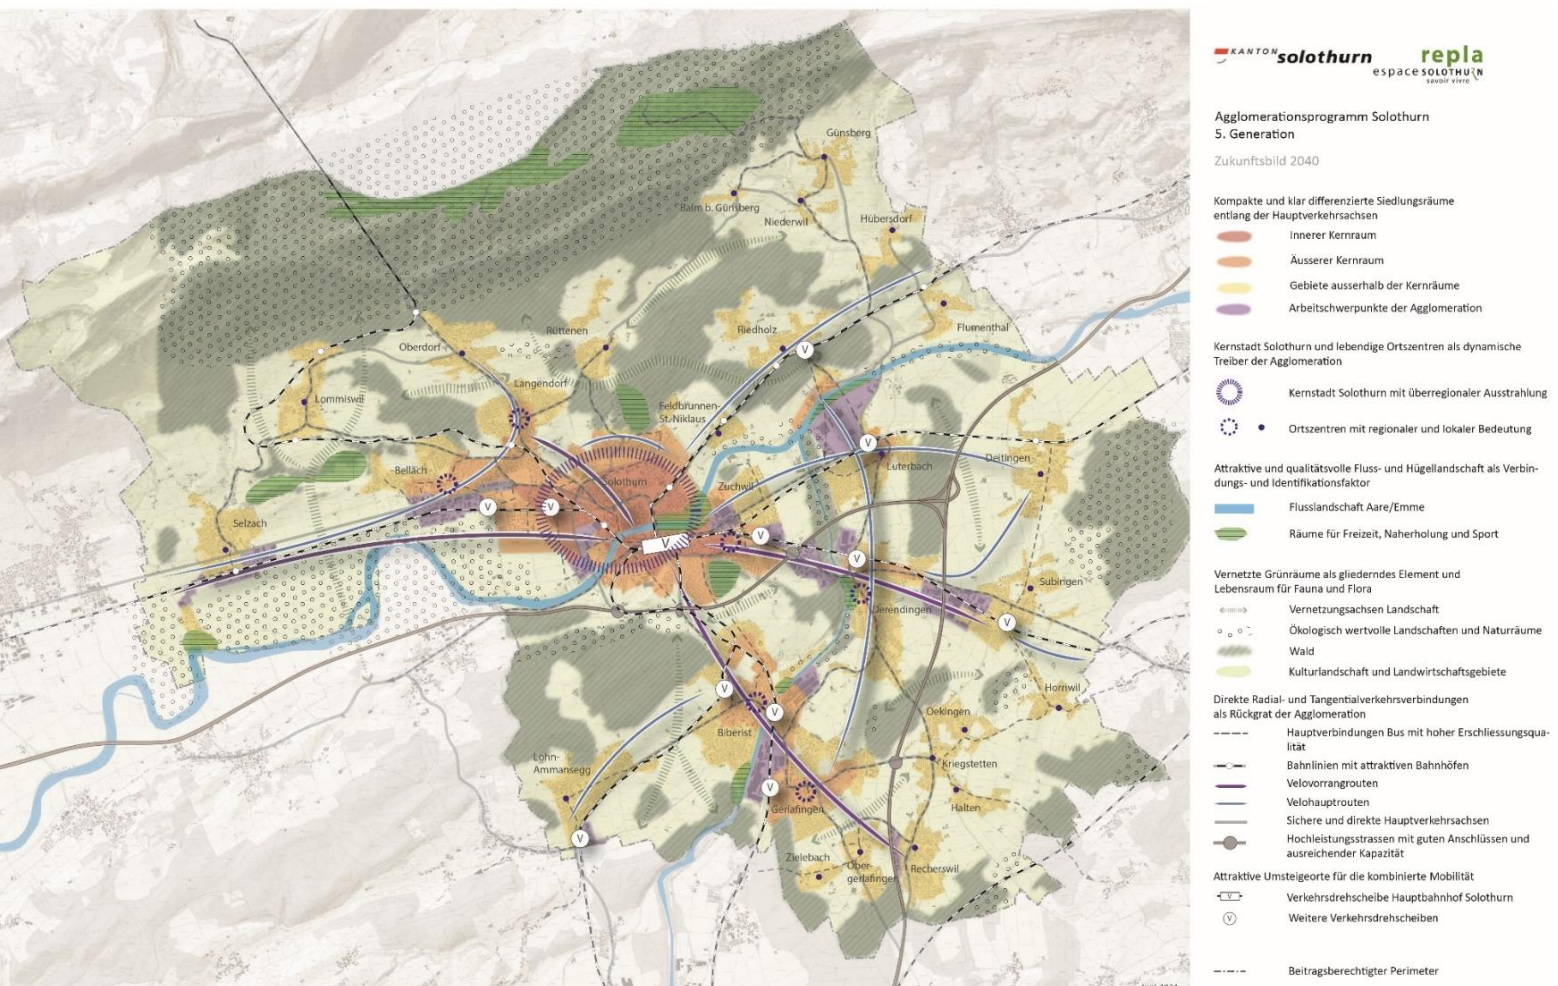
KANTON solothurn

repla
espace SOLOTHURN
savoir vivre

Agglomerationsprogramm Solothurn
5. Generation

Zukunftsbild 2040

Kompakte und klar differenzierte Siedlungsräume entlang der Hauptverkehrsachsen
Innerer Kernraum
Äusserer Kernraum
Gebiete ausserhalb der Kernräume
Arbeitschwerpunkte der Agglomeration

Kernstadt Solothurn und lebendige Ortszentren als dynamische Treiber der Agglomeration
Kernstadt Solothurn mit überregionaler Ausstrahlung
Ortszentren mit regionaler und lokaler Bedeutung

Attraktive und qualitätsvolle Fluss- und Hügellandschaft als Verbindungs- und Identifikationsfaktor
Flusslandschaft Aare/Emme
Räume für Freizeit, Naherholung und Sport

Vernetzte Grünräume als gliederndes Element und Lebensraum für Fauna und Flora
Vernetzungsachsen Landschaft
Ökologisch wertvolle Landschaften und Naturräume
Wald
Kulturlandschaft und Landwirtschaftsgebiete

Direkte Radial- und Tangentialverkehrsverbindungen als Rückgrat der Agglomeration
Hauptverbindungen Bus mit hoher Erschliessungsqualität
Bahnlinien mit attraktiven Bahnhöfen
Velovorrangrouten
Velohauptrouten
Sichere und direkte Hauptverkehrsachsen
Hochleistungsstrassen mit guten Anschlüssen und ausreichender Kapazität

Attraktive Umsteigeorte für die kombinierte Mobilität
Verkehrsdrehscheibe Hauptbahnhof Solothurn
Weitere Verkehrsdrehscheiben

Beitragsberechtigter Perimeter

Günsberg
Balm b. Günsberg
Niederwil
Hubersdorf
Rüttenen
Riedholz
Flumenthal
Oberdorf
Langendorf
Lommiswil
Feldbrunnen-St. Niklaus
Bellach
Solothurn
Zuchwil
Luterbach
Deitingen
Selzach
Derendingen
Subingen
Horriwil
Biberist
Oekingen
Lohn-Ammannsegg
Kriegstetten
Gerlafingen
Halten
Zielebach
Obergerlafingen
Recherswil
V